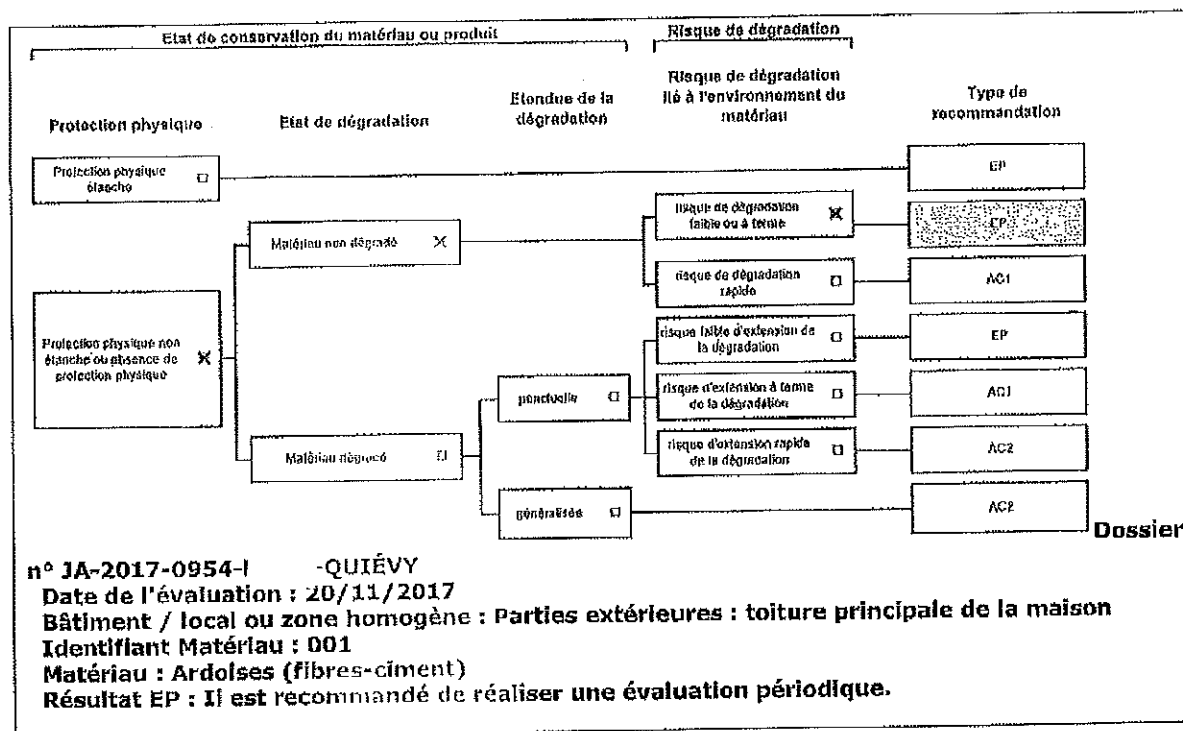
Etat de conservation du matériau ou produit

Risque de dégradation

Protection physique

Etat de dégradation

Etendue de la dégradation

Risque de dégradation lié à l'environnement du matériau

Type de recommandation

Protection physique étanche ☐

EP

Matériau non dégradé ☒

risque de dégradation faible ou à terme ☒

EP

risque de dégradation rapide ☐

AC1

Protection physique non étanche ou absence de protection physique ☒

risque faible d'extension de la dégradation ☐

EP

ponctuelle ☐

risque d'extension à terme de la dégradation ☐

AC1

Matériau dégradé ☐

risque d'extension rapide de la dégradation ☐

AC2

généralisée ☐

AC2

Dossier n° JA-2017-0954-I -QUIÉVY
Date de l'évaluation : 20/11/2017
Bâtiment / local ou zone homogène : Parties extérieures : toiture principale de la maison
Identifiant Matériau : 001
Matériau : Ardoises (fibres-ciment)
Résultat EP : Il est recommandé de réaliser une évaluation périodique.